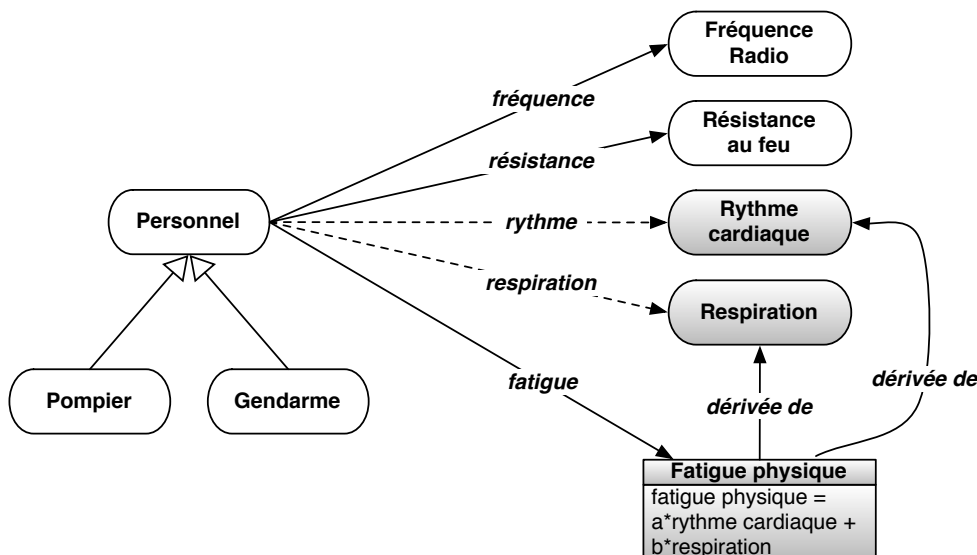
Fréquence Radio

fréquence

Résistance au feu

résistance

Personnel

rythme

Rythme cardiaque

respiration

Respiration

Pompier

Gendarme

fatigue

dérivée de

dérivée de

Fatigue physique

fatigue physique = a*rythme cardiaque + b*respiration